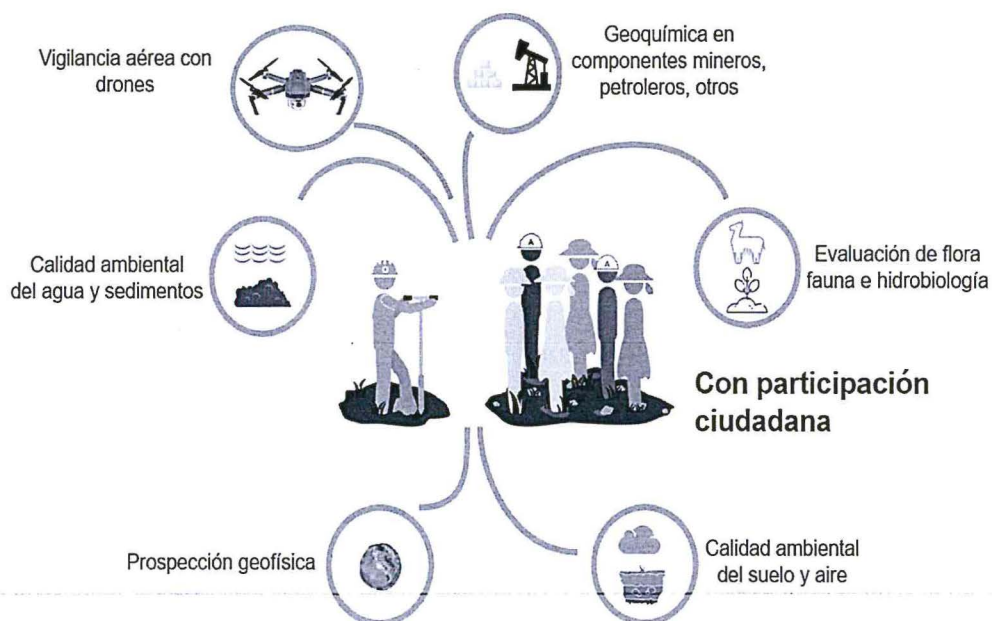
Vigilancia aérea con drones

Geoquímica en componentes mineros, petroleros, otros

Calidad ambiental del agua y sedimentos

Evaluación de flora fauna e hidrobiología

Con participación ciudadana

Prospección geofísica

Calidad ambiental del suelo y aire